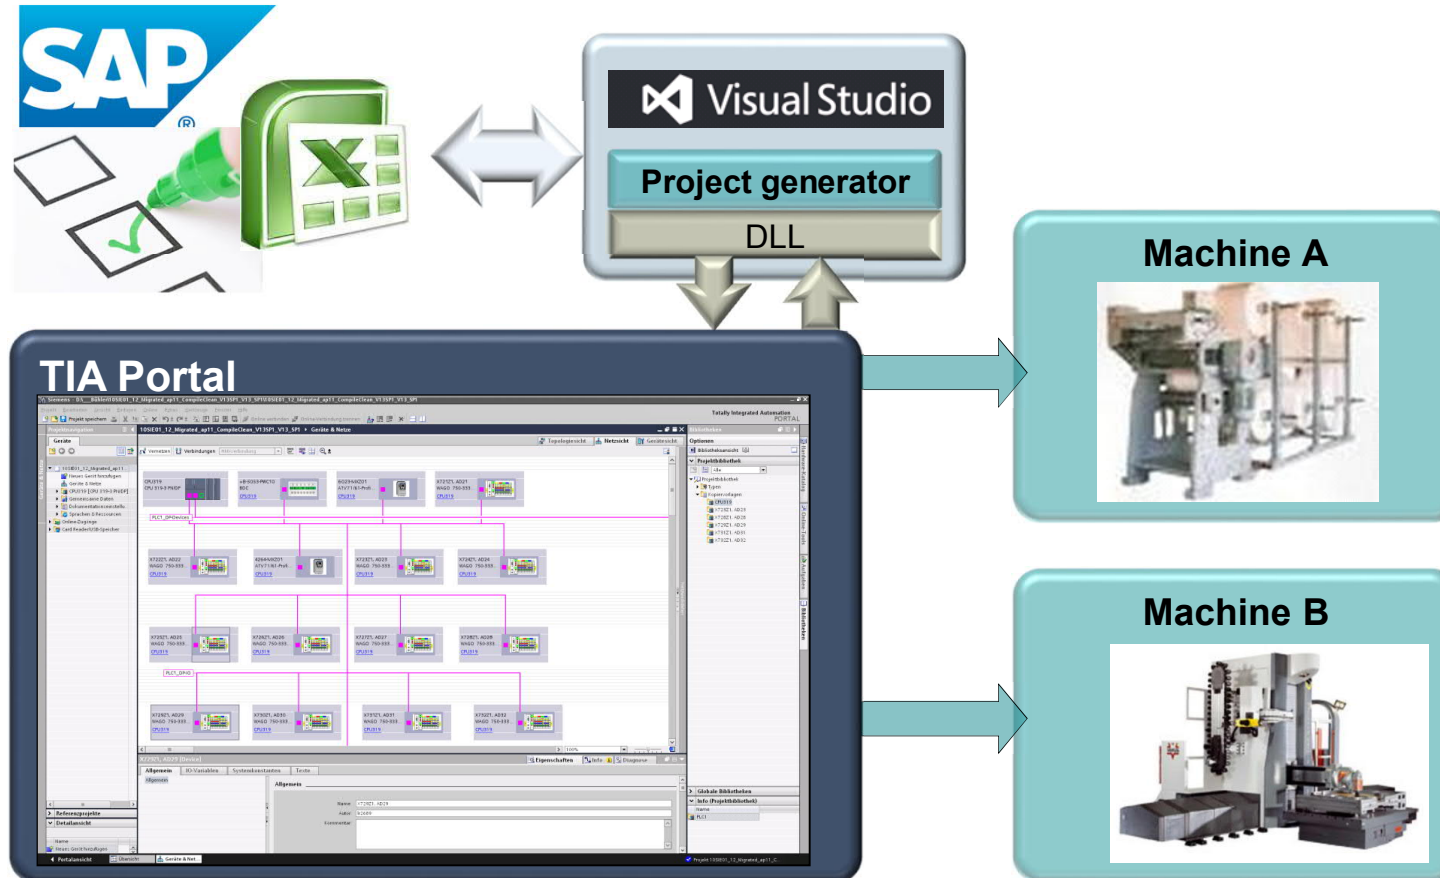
SAP

Visual Studio

Project generator

DLL

Machine A

Machine B

TIA Portal

Totally Integrated Automation
PORTAL

Topologiesicht
Netzsicht
Gerätesicht

Optionen

Bibliotheken

Allgemein

Eigenschaften
Info
Diagnose

Globale Bibliotheken

Portalansicht
Übersicht
Geräte & Netz